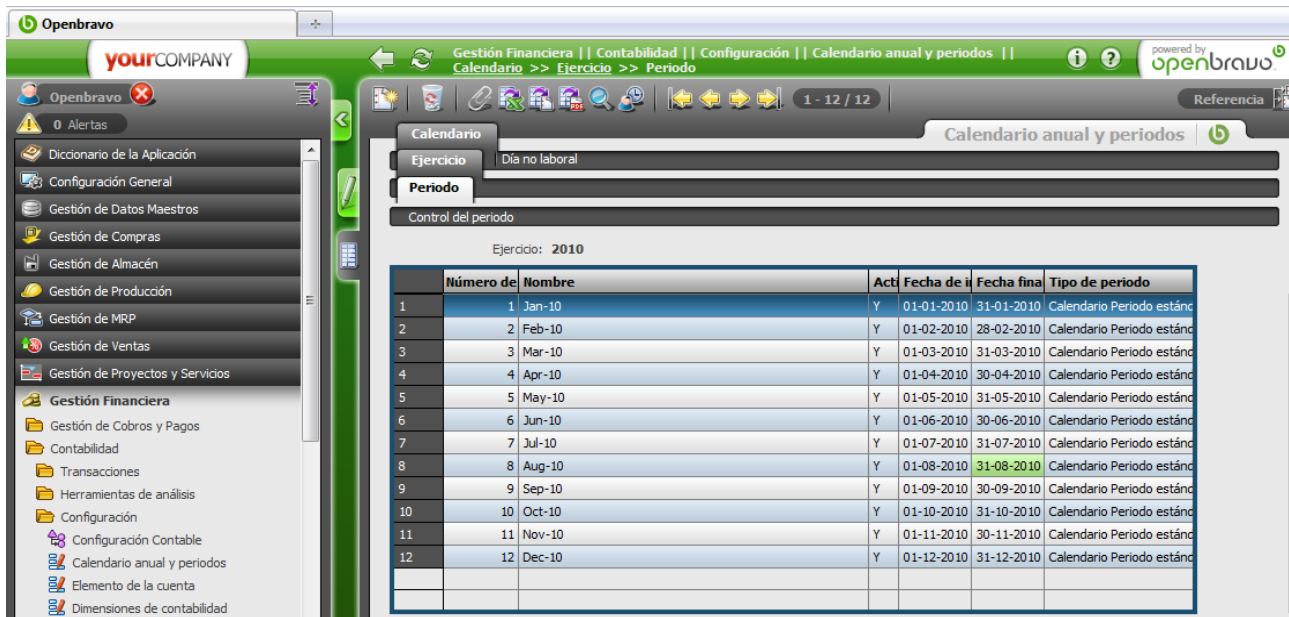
Openbravo

yourCOMPANY

Gestión Financiera || Contabilidad || Configuración || Calendario anual y periodos || Calendario >> Ejercicio >> Periodo

powered by openbravo

Openbravo

0 Alertas

Diccionario de la Aplicación
Configuración General
Gestión de Datos Maestros
Gestión de Compras
Gestión de Almacén
Gestión de Producción
Gestión de MRP
Gestión de Ventas
Gestión de Proyectos y Servicios
Gestión Financiera
Gestión de Cobros y Pagos
Contabilidad
Transacciones
Herramientas de análisis
Configuración
Configuración Contable
Calendario anual y periodos
Elemento de la cuenta
Dimensiones de contabilidad

1 - 12 / 12

Referencia

Calendario

Calendario anual y periodos

Ejercicio

Día no laboral

Periodo

Control del periodo

Ejercicio: 2010

| | Número de | Nombre | Acti | Fecha de i | Fecha fina | Tipo de periodo |
|---|---|---|---|---|---|---|
| 1 | 1 | Jan-10 | Y | 01-01-2010 | 31-01-2010 | Calendario Periodo estánd |
| 2 | 2 | Feb-10 | Y | 01-02-2010 | 28-02-2010 | Calendario Periodo estánd |
| 3 | 3 | Mar-10 | Y | 01-03-2010 | 31-03-2010 | Calendario Periodo estánd |
| 4 | 4 | Apr-10 | Y | 01-04-2010 | 30-04-2010 | Calendario Periodo estánd |
| 5 | 5 | May-10 | Y | 01-05-2010 | 31-05-2010 | Calendario Periodo estánd |
| 6 | 6 | Jun-10 | Y | 01-06-2010 | 30-06-2010 | Calendario Periodo estánd |
| 7 | 7 | Jul-10 | Y | 01-07-2010 | 31-07-2010 | Calendario Periodo estánd |
| 8 | 8 | Aug-10 | Y | 01-08-2010 | 31-08-2010 | Calendario Periodo estánd |
| 9 | 9 | Sep-10 | Y | 01-09-2010 | 30-09-2010 | Calendario Periodo estánd |
| 10 | 10 | Oct-10 | Y | 01-10-2010 | 31-10-2010 | Calendario Periodo estánd |
| 11 | 11 | Nov-10 | Y | 01-11-2010 | 30-11-2010 | Calendario Periodo estánd |
| 12 | 12 | Dec-10 | Y | 01-12-2010 | 31-12-2010 | Calendario Periodo estánd |